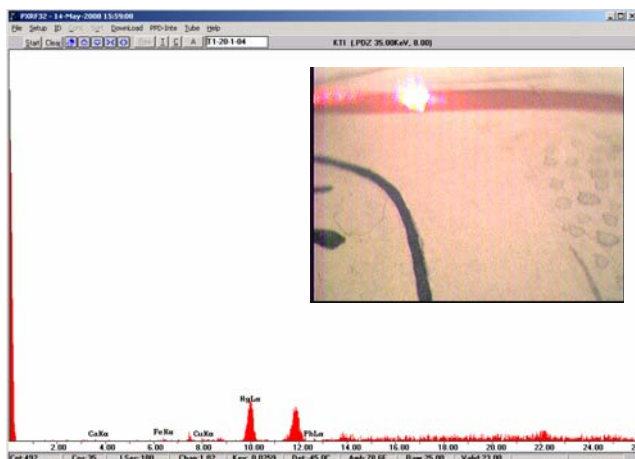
PXRF32 - 14-May-2008 15:59:08

File Setup ID Conc Tags Download PFD-Info Tube Help

Start Clear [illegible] Res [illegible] T1-20-1-04

KTI [PDZ 35.00KeV, 8.00]

CaKα FeKα CuKα HgLα PbLα

2.00 4.00 6.00 8.00 10.00 12.00 14.00 16.00 18.00 20.00 22.00 24.00 2

Cnt 492 Cps 35 LSec 180 Chan 1.02 Kev 0.0259 Det 45.0C Amb 28.6C Bar 25.00 Vdet 23.00